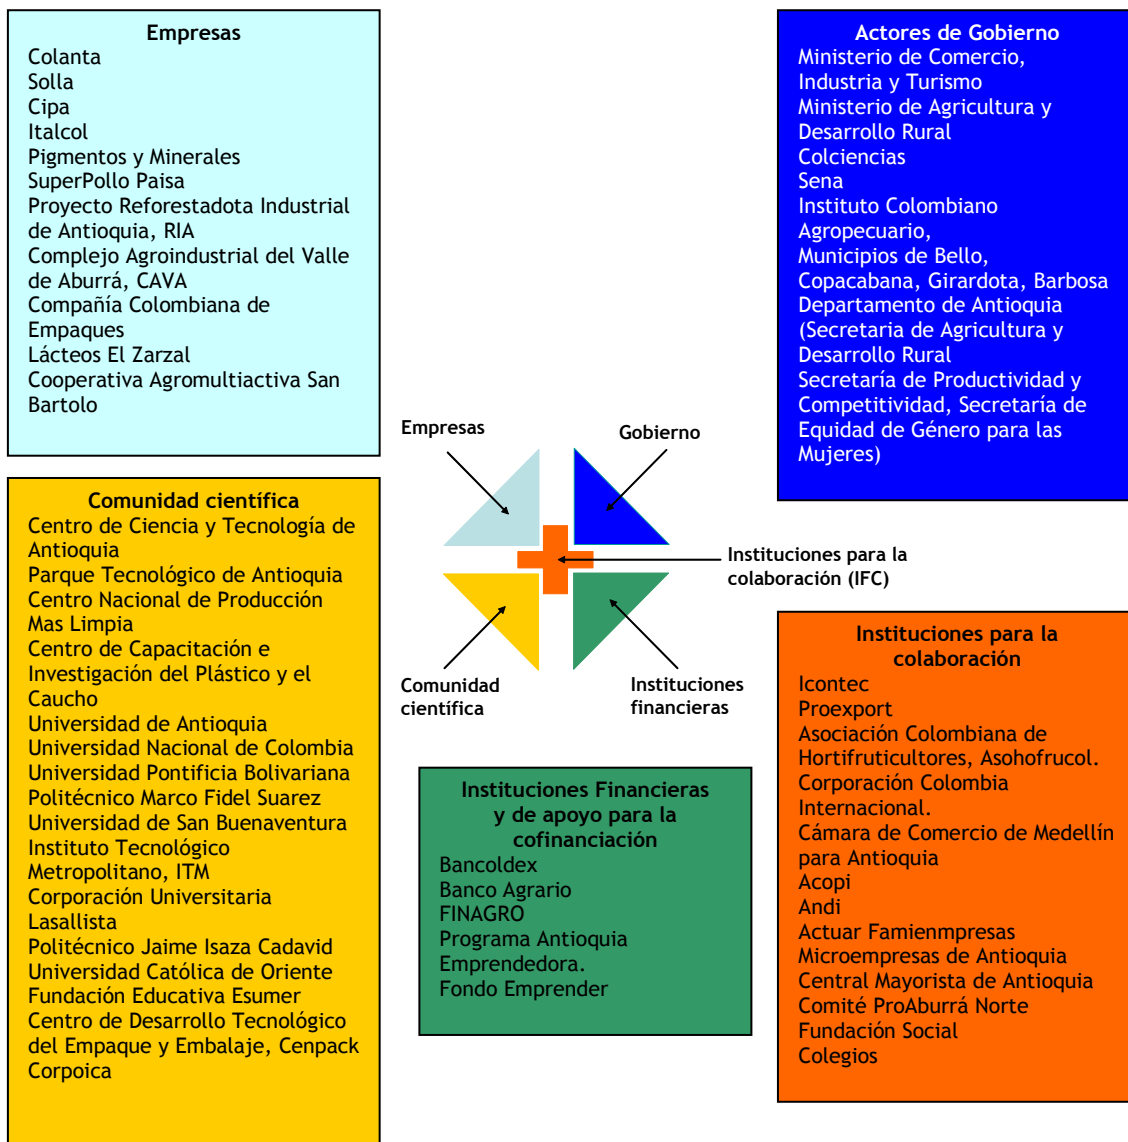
Empresas
Colanta
Solla
Cipa
Italcol
Pigmentos y Minerales
SuperPollo Paisa
Proyecto Reforestadota Industrial de Antioquia, RIA
Complejo Agroindustrial del Valle de Aburrá, CAVA
Compañía Colombiana de Empaques
Lácteos El Zarzal
Cooperativa Agromultiactiva San Bartolo

Actores de Gobierno
Ministerio de Comercio, Industria y Turismo
Ministerio de Agricultura y Desarrollo Rural
Colciencias
Sena
Instituto Colombiano Agropecuario,
Municipios de Bello, Copacabana, Girardota, Barbosa
Departamento de Antioquia (Secretaria de Agricultura y Desarrollo Rural
Secretaría de Productividad y Competitividad, Secretaría de Equidad de Género para las Mujeres)

Empresas
Gobierno
Instituciones para la colaboración (IFC)
Comunidad científica
Instituciones financieras

Comunidad científica
Centro de Ciencia y Tecnología de Antioquia
Parque Tecnológico de Antioquia
Centro Nacional de Producción Mas Limpia
Centro de Capacitación e Investigación del Plástico y el Caucho
Universidad de Antioquia
Universidad Nacional de Colombia
Universidad Pontificia Bolivariana
Politécnico Marco Fidel Suarez
Universidad de San Buenaventura
Instituto Tecnológico Metropolitano, ITM
Corporación Universitaria Lasallista
Politécnico Jaime Isaza Cadavid
Universidad Católica de Oriente
Fundación Educativa Esumer
Centro de Desarrollo Tecnológico del Empaque y Embalaje, Cenpack
Corpoica

Instituciones Financieras y de apoyo para la cofinanciación
Bancoldex
Banco Agrario
FINAGRO
Programa Antioquia Emprendedora.
Fondo Emprender

Instituciones para la colaboración
Icontec
Proexport
Asociación Colombiana de Hortifruticultores, Asohofrucol.
Corporación Colombia Internacional.
Cámara de Comercio de Medellín para Antioquia
Acopi
Andi
Actuar Famienmpresas
Microempresas de Antioquia
Central Mayorista de Antioquia
Comité ProAburrá Norte
Fundación Social
Colegios